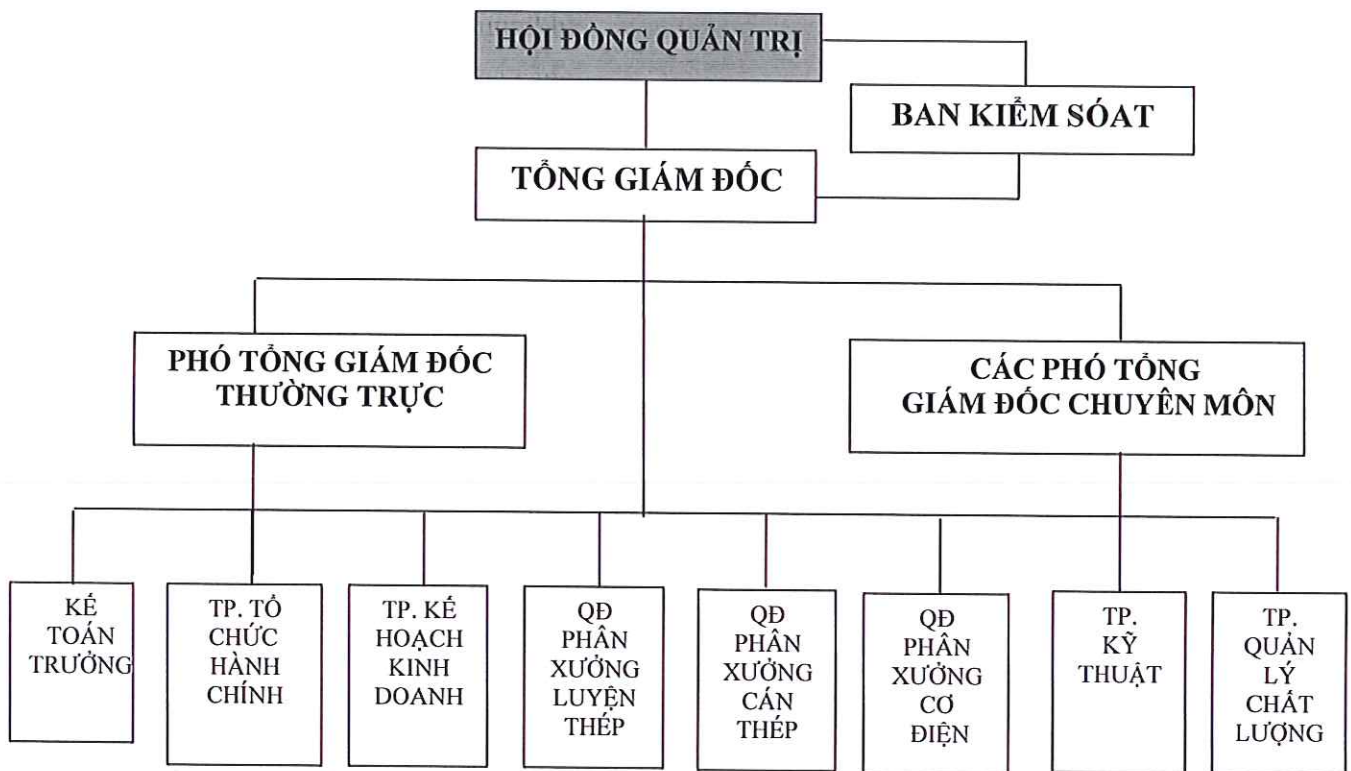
HỘI ĐỒNG QUẢN TRỊ

BAN KIỂM SOÁT

TỔNG GIÁM ĐỐC

PHÓ TỔNG GIÁM ĐỐC THƯỜNG TRỰC

CÁC PHÓ TỔNG GIÁM ĐỐC CHUYÊN MÔN

KẾ TOÁN TRƯỞNG

TP. TỔ CHỨC HÀNH CHÍNH

TP. KẾ HOẠCH KINH DOANH

QĐ PHÂN XƯỞNG LUYỆN THÉP

QĐ PHÂN XƯỞNG CÁN THÉP

QĐ PHÂN XƯỞNG CƠ ĐIỆN

TP. KỸ THUẬT

TP. QUẢN LÝ CHẤT LƯỢNG